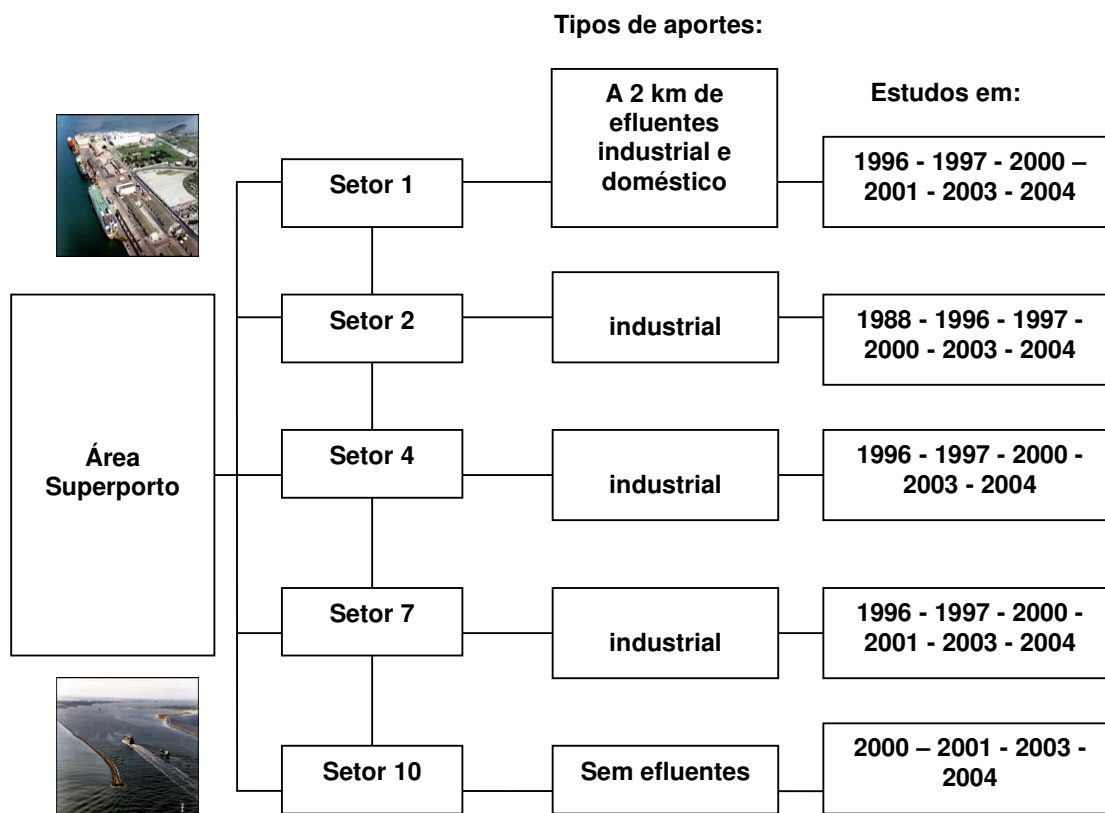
Tipos de aportes:

Estudos em:

Área Superporto

Setor 1

A 2 km de efluentes industrial e doméstico

1996 - 1997 - 2000 – 2001 - 2003 - 2004

Setor 2

industrial

1988 - 1996 - 1997 - 2000 - 2003 - 2004

Setor 4

industrial

1996 - 1997 - 2000 - 2003 - 2004

Setor 7

industrial

1996 - 1997 - 2000 - 2001 - 2003 - 2004

Setor 10

Sem efluentes

2000 – 2001 - 2003 - 2004